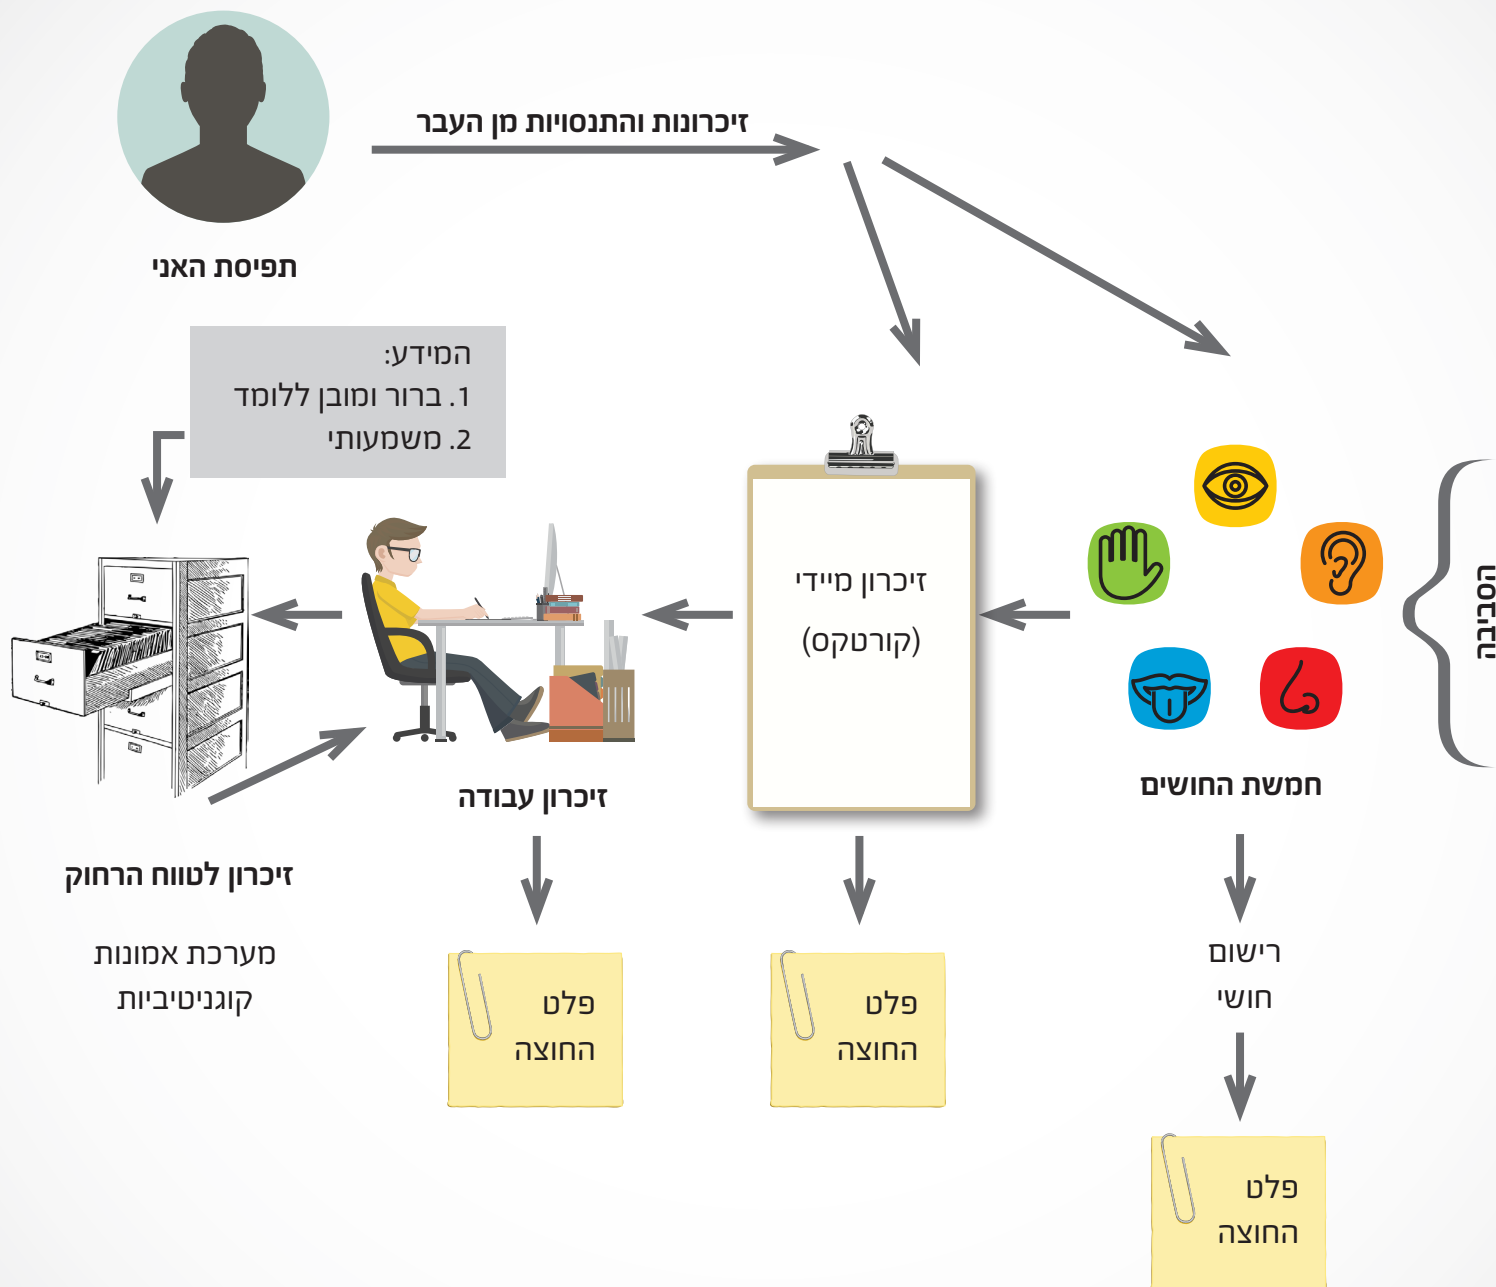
זיכרונות והתנסויות מן העבר

תפיסת האני

המידע:
1. ברור ומובן ללומד
2. משמעותי

הסביבה

זיכרון מיידי
(קורטקס)

חמשת החושים

זיכרון עבודה

זיכרון לטווח הרחוק

מערכת אמונות
קוגניטיביות

רישום
חושי

פלט
החוצה

פלט
החוצה

פלט
החוצה